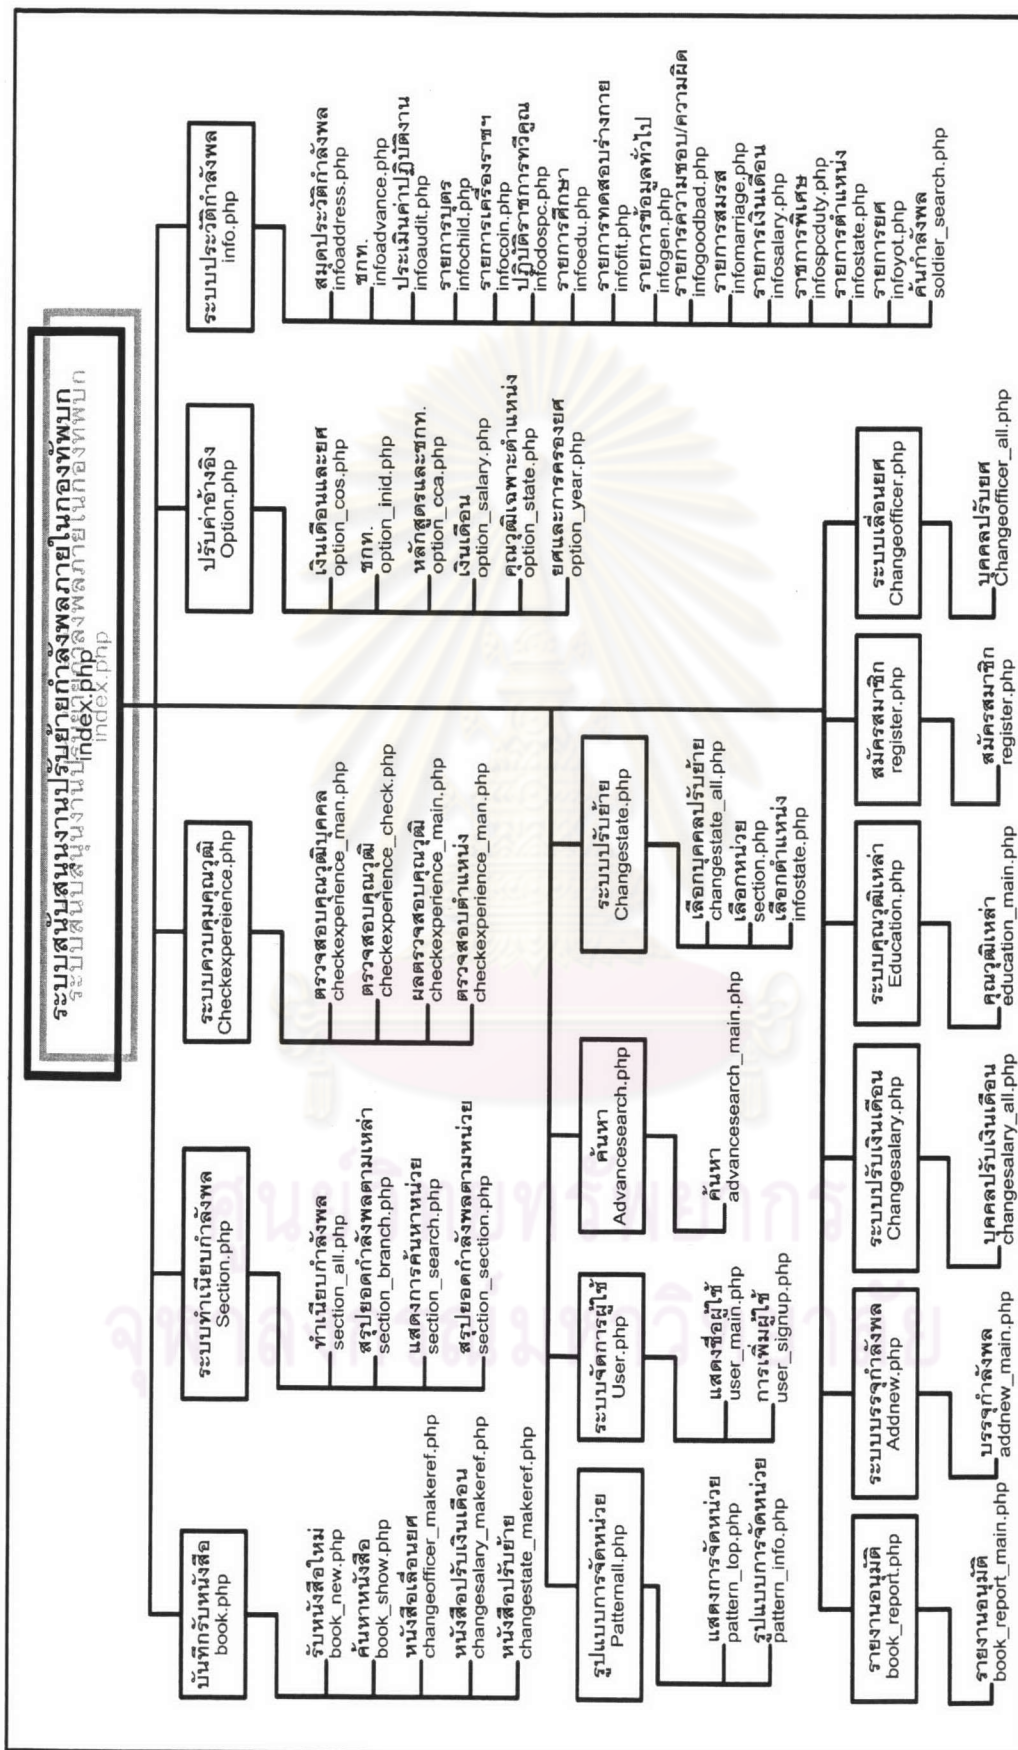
ระบบสนับสนุนงานปรับย้ายกำลังพลภายในกองทัพบก
index.php

บันทึกรับหนังสือ
book.php
รับหนังสือใหม่
book_new.php
ค้นหาหนังสือ
book_show.php
หนังสือเลื่อนยศ
changeofficer_makeref.php
หนังสือปรับเงินเดือน
changesalary_makeref.php
หนังสือปรับย้าย
changestate_makeref.php

ระบบทำเนียบกำลังพล
Section.php
ทำเนียบกำลังพล
section_all.php
สรุปยอดกำลังพลตามเหล่า
section_branch.php
แสดงการค้นหาหน่วย
section_search.php
สรุปยอดกำลังพลตามหน่วย
section_section.php

ระบบควบคุมคุณวุฒิ
Checkexpereience.php
ตรวจสอบคุณวุฒิบุคคล
checkexperience_man.php
ตรวจสอบคุณวุฒิ
checkexperience_check.php
ผลตรวจสอบคุณวุฒิ
checkexperience_main.php
ตรวจสอบตำแหน่ง
checkexperience_man.php

ปรับค่าอ้างอิง
Option.php
เงินเดือนและยศ
option_cos.php
ชกท.
option_inid.php
หลักสูตรและชกท.
option_cca.php
เงินเดือน
option_salary.php
คุณวุฒิเฉพาะตำแหน่ง
option_state.php
ยศและการครองยศ
option_year.php

ระบบประวัติกำลังพล
info.php
สมุดประวัติกำลังพล
infoaddress.php
ชกท.
infoadvance.php
ประเมินค่าปฏิบัติงาน
infoaudit.php
รายการบุตร
infochild.php
รายการเครื่องราชฯ
infocoin.php
ปฏิบัติราชการพิเศษ
infodospc.php
รายการศึกษา
infoedu.php
รายการทดสอบร่างกาย
infofit.php
รายการข้อมูลทั่วไป
infogen.php
รายการความชอบ/ความผิด
infogoodbad.php
รายการสมรส
infomarriage.php
รายการเงินเดือน
infosalary.php
ราชการพิเศษ
infospcduty.php
รายการตำแหน่ง
infostate.php
รายการยศ
infoyot.php
ค้นกำลังพล
soldier_search.php

รูปแบบการจัดหน่วย
Patternall.php
แสดงการจัดหน่วย
pattern_lop.php
รูปแบบการจัดหน่วย
pattern_info.php

ระบบจัดการผู้ใช้
User.php
แสดงชื่อผู้ใช้
user_main.php
การเพิ่มผู้ใช้
user_signup.php

ค้นหา
Advancesearch.php
ค้นหา
advancesearch_main.php

ระบบปรับย้าย
Changestate.php
เลือกบุคคลปรับย้าย
changestate_all.php
เลือกหน่วย
section.php
เลือกตำแหน่ง
infostate.php

รายงานอนุมัติ
book_report.php
รายงานอนุมัติ
book_report_main.php

ระบบบรรจุกำลังพล
Addnew.php
บรรจุกำลังพล
addnew_main.php

ระบบปรับเงินเดือน
Changesalary.php
บุคคลปรับเงินเดือน
changesalary_all.php

ระบบคุณวุฒิเหล่า
Education.php
คุณวุฒิเหล่า
education_main.php

สมัครสมาชิก
register.php
สมัครสมาชิก
register.php

ระบบเลื่อนยศ
Changeofficer.php
บุคคลปรับยศ
Changeofficer_all.php